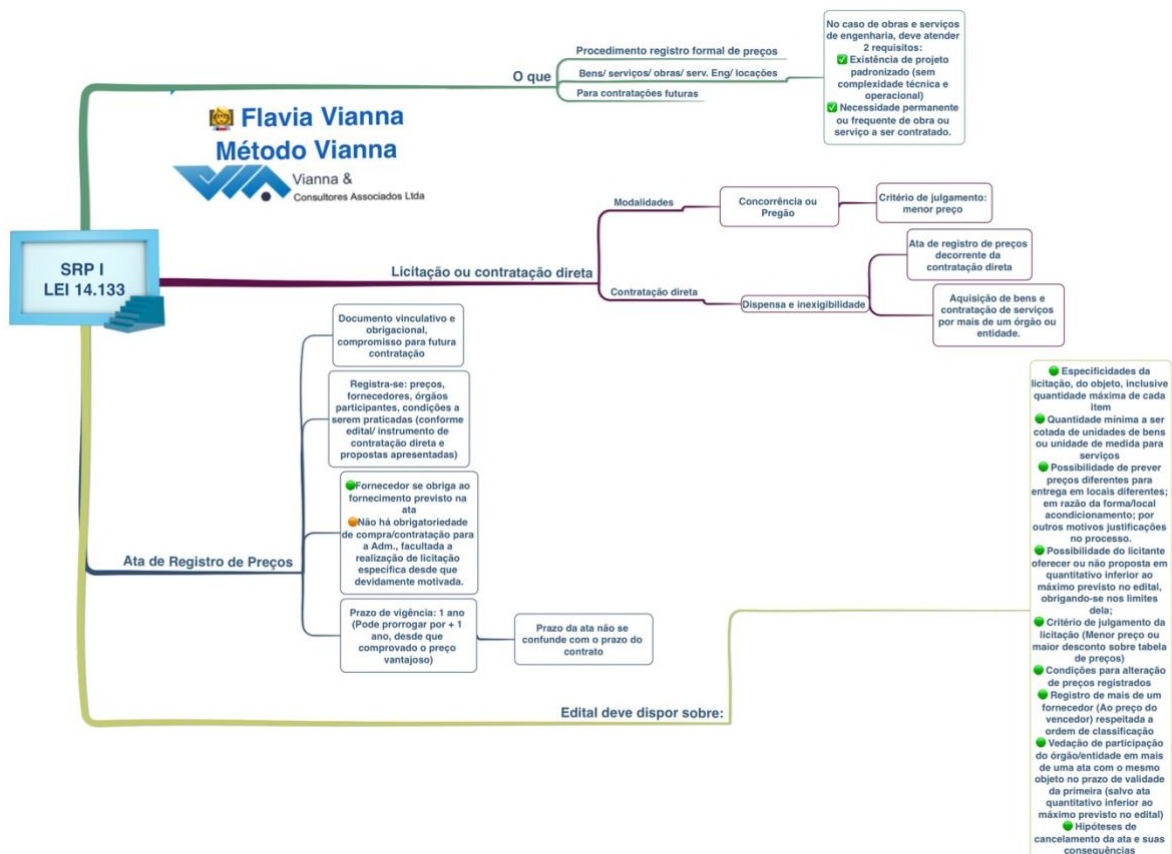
SRP I
LEI 14.133

Flavia Vianna
Método Vianna
Vianna &
Consultores Associados Ltda

O que
Procedimento registro formal de preços
Bens/ serviços/ obras/ serv. Eng/ locações
Para contratações futuras

No caso de obras e serviços de engenharia, deve atender 2 requisitos:
✅ Existência de projeto padronizado (sem complexidade técnica e operacional)
✅ Necessidade permanente ou frequente de obra ou serviço a ser contratado.

Licitação ou contratação direta
Modalidades
Concorrência ou Pregão
Critério de julgamento: menor preço
Contratação direta
Dispensa e inexigibilidade
Ata de registro de preços decorrente da contratação direta
Aquisição de bens e contratação de serviços por mais de um órgão ou entidade.

Ata de Registro de Preços
Documento vinculativo e obrigacional, compromisso para futura contratação
Registra-se: preços, fornecedores, órgãos participantes, condições a serem praticadas (conforme edital/ instrumento de contratação direta e propostas apresentadas)
Fornecedor se obriga ao fornecimento previsto na ata
Não há obrigatoriedade de compra/contratação para a Adm., facultada a realização de licitação específica desde que devidamente motivada.
Prazo de vigência: 1 ano (Pode prorrogar por + 1 ano, desde que comprovado o preço vantajoso)
Prazo da ata não se confunde com o prazo do contrato

Edital deve dispor sobre:
Especificidades da licitação, do objeto, inclusive quantidade máxima de cada item
Quantidade mínima a ser cotada de unidades de bens ou unidade de medida para serviços
Possibilidade de prever preços diferentes para entrega em locais diferentes; em razão da forma/local acondicionamento; por outros motivos justificações no processo.
Possibilidade do licitante oferecer ou não proposta em quantitativo inferior ao máximo previsto no edital, obrigando-se nos limites dela;
Critério de julgamento da licitação (Menor preço ou maior desconto sobre tabela de preços)
Condições para alteração de preços registrados
Registro de mais de um fornecedor (Ao preço do vencedor) respeitada a ordem de classificação
Vedação de participação do órgão/entidade em mais de uma ata com o mesmo objeto no prazo de validade da primeira (salvo ata quantitativo inferior ao máximo previsto no edital)
Hipóteses de cancelamento da ata e suas consequências